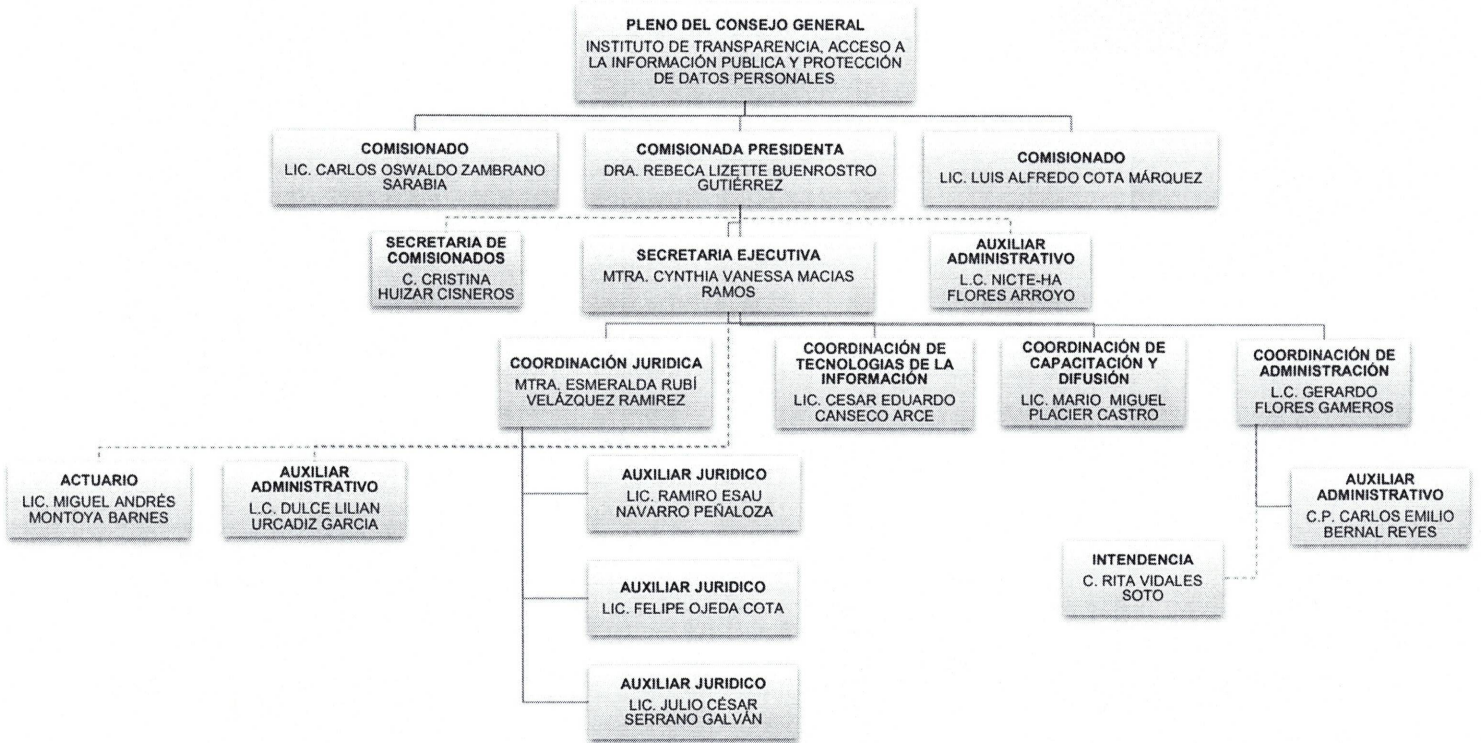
PLENO DEL CONSEJO GENERAL
INSTITUTO DE TRANSPARENCIA, ACCESO A LA INFORMACIÓN PUBLICA Y PROTECCIÓN DE DATOS PERSONALES

COMISIONADO
LIC. CARLOS OSWALDO ZAMBRANO SARABIA

COMISIONADA PRESIDENTA
DRA. REBECA LIZETTE BUENROSTRO GUTIÉRREZ

COMISIONADO
LIC. LUIS ALFREDO COTA MÁRQUEZ

SECRETARIA DE COMISIONADOS
C. CRISTINA HUIZAR CISNEROS

SECRETARIA EJECUTIVA
MTRA. CYNTHIA VANESSA MACIAS RAMOS

AUXILIAR ADMINISTRATIVO
L.C. NICTE-HA FLORES ARROYO

COORDINACIÓN JURIDICA
MTRA. ESMERALDA RUBÍ VELÁZQUEZ RAMIREZ

COORDINACIÓN DE TECNOLOGIAS DE LA INFORMACIÓN
LIC. CESAR EDUARDO CANSECO ARCE

COORDINACIÓN DE CAPACITACIÓN Y DIFUSIÓN
LIC. MARIO MIGUEL PLACIER CASTRO

COORDINACIÓN DE ADMINISTRACIÓN
L.C. GERARDO FLORES GAMEROS

ACTUARIO
LIC. MIGUEL ANDRÉS MONTOYA BARNES

AUXILIAR ADMINISTRATIVO
L.C. DULCE LILIAN URCADIZ GARCIA

AUXILIAR JURIDICO
LIC. RAMIRO ESAU NAVARRO PEÑALOZA

AUXILIAR JURIDICO
LIC. FELIPE OJEDA COTA

AUXILIAR JURIDICO
LIC. JULIO CÉSAR SERRANO GALVÁN

AUXILIAR ADMINISTRATIVO
C.P. CARLOS EMILIO BERNAL REYES

INTENDENCIA
C. RITA VIDALES SOTO